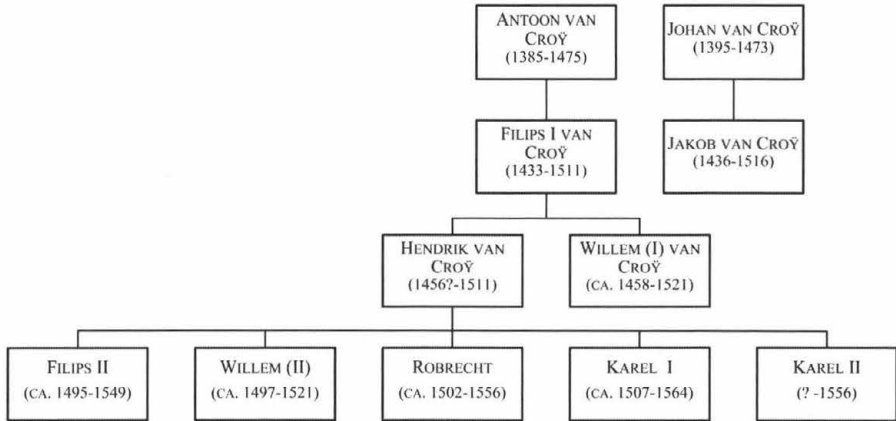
ANTOON VAN CROŸ
(1385-1475)

JOHAN VAN CROŸ
(1395-1473)

FILIPS I VAN CROŸ
(1433-1511)

JAKOB VAN CROŸ
(1436-1516)

HENDRIK VAN CROŸ
(1456?-1511)

WILLEM (I) VAN CROŸ
(CA. 1458-1521)

FILIPS II
(CA. 1495-1549)

WILLEM (II)
(CA. 1497-1521)

ROBRECHT
(CA. 1502-1556)

KAREL I
(CA. 1507-1564)

KAREL II
(? -1556)